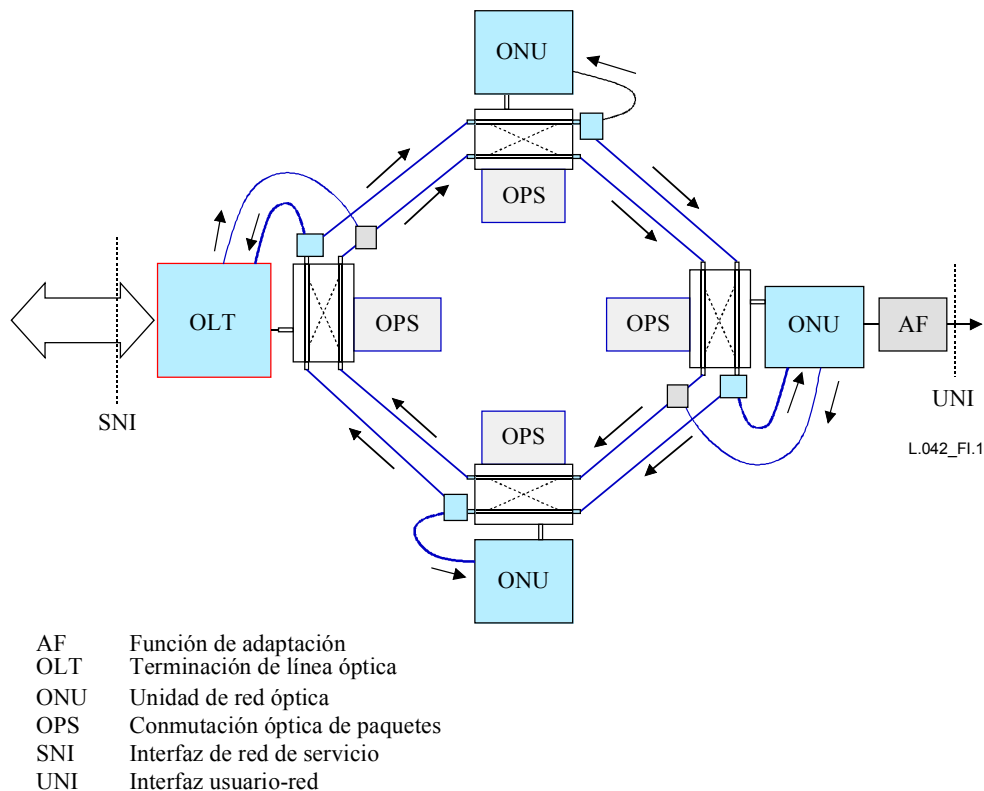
ONU

OPS

OLT

OPS

OPS

ONU

AF

SNI

UNI

OPS

L.042_FI.1

ONU

AF Función de adaptación
OLT Terminación de línea óptica
ONU Unidad de red óptica
OPS Conmutación óptica de paquetes
SNI Interfaz de red de servicio
UNI Interfaz usuario-red